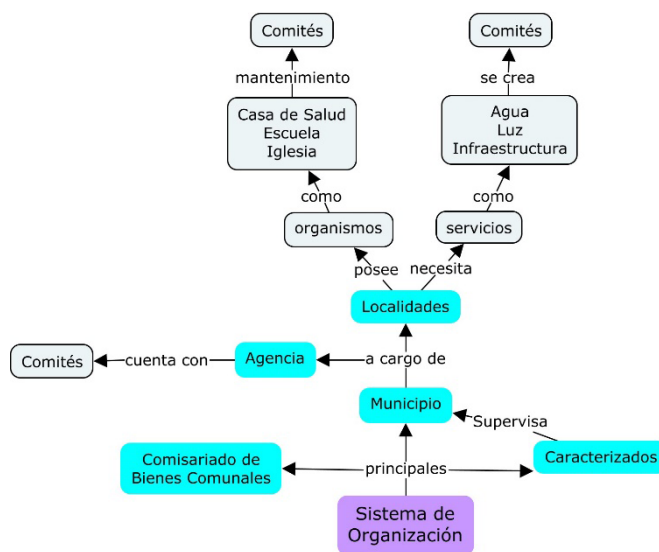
Comités

mantenimiento

Casa de Salud
Escuela
Iglesia

como

organismos

Comités

se crea

Agua
Luz
Infraestructura

como

servicios

posee

necesita

Localidades

Comités

cuenta con

Agencia

a cargo de

Municipio

Supervisa

Comisariado de Bienes Comunales

principales

Caracterizados

Sistema de Organización